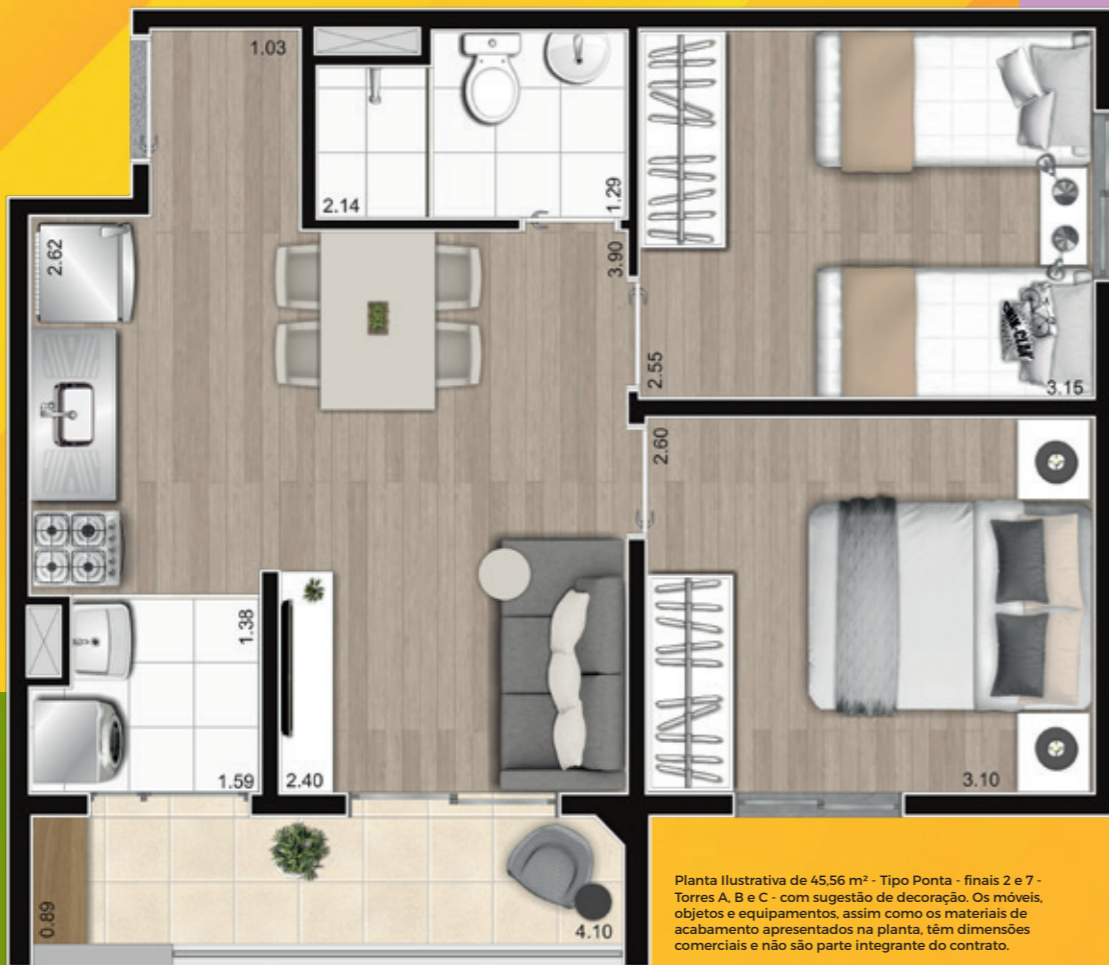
1.03

2.14

1.29

2.62

3.90

2.55

3.15

2.60

1.38

1.59

2.40

3.10

0.89

4.10

Planta Ilustrativa de 45,56 m² - Tipo Ponta - finais 2 e 7 - Torres A, B e C - com sugestão de decoração. Os móveis, objetos e equipamentos, assim como os materiais de acabamento apresentados na planta, têm dimensões comerciais e não são parte integrante do contrato.